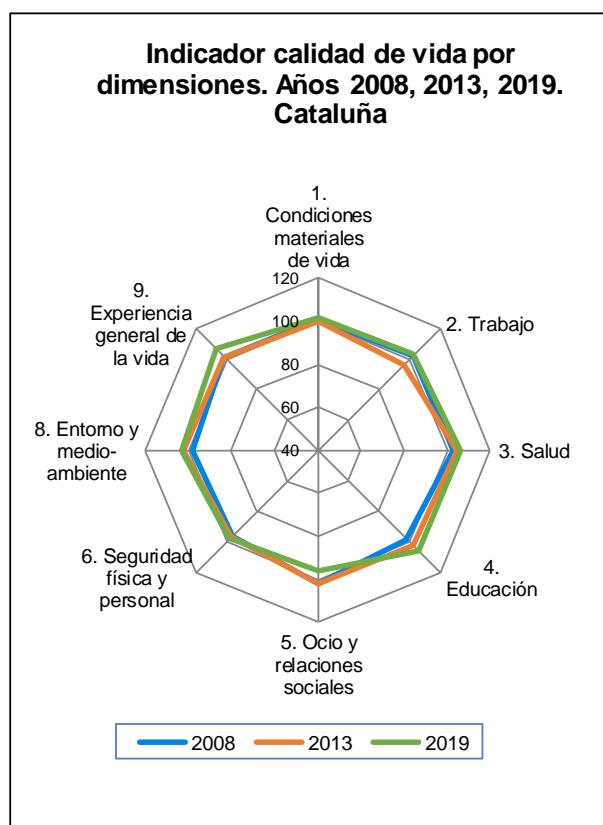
Indicador calidad de vida por dimensiones. Años 2008, 2013, 2019. Cataluña

1. Condiciones materiales de vida

120
100
80
60
40

2. Trabajo

3. Salud

4. Educación

5. Ocio y relaciones sociales

6. Seguridad física y personal

8. Entorno y medioambiente

9. Experiencia general de la vida

2008
2013
2019